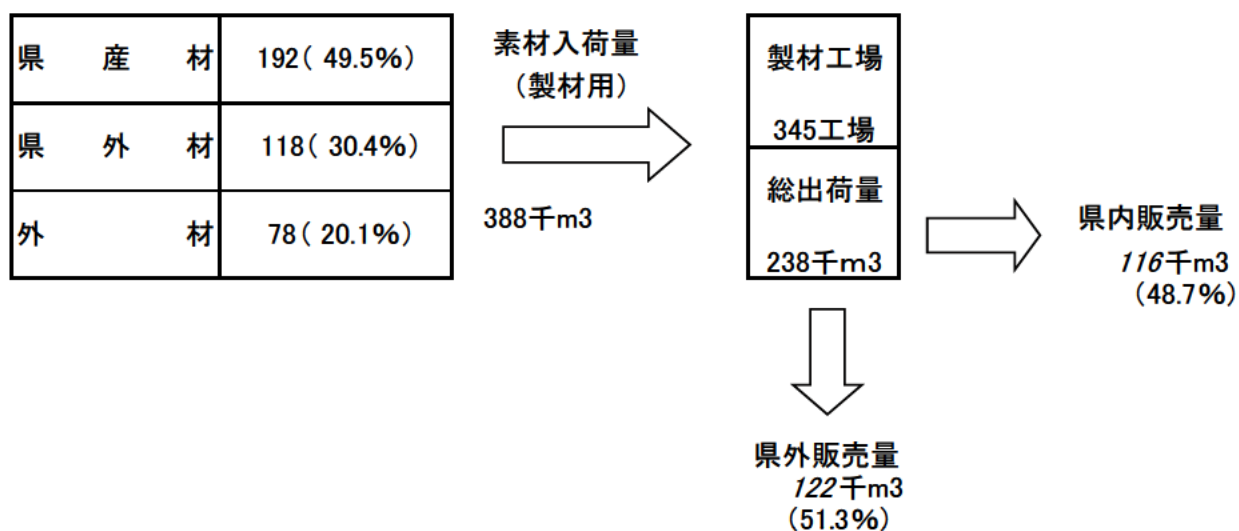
| 県　産　材 | 192( 49.5%) |
|---|---|
| 県　外　材 | 118( 30.4%) |
| 外　　　材 | 78( 20.1%) |

素材入荷量
(製材用)

388千m3

製材工場

345工場

総出荷量

238千m3

県内販売量
116千m3
(48.7%)

県外販売量
122千m3
(51.3%)